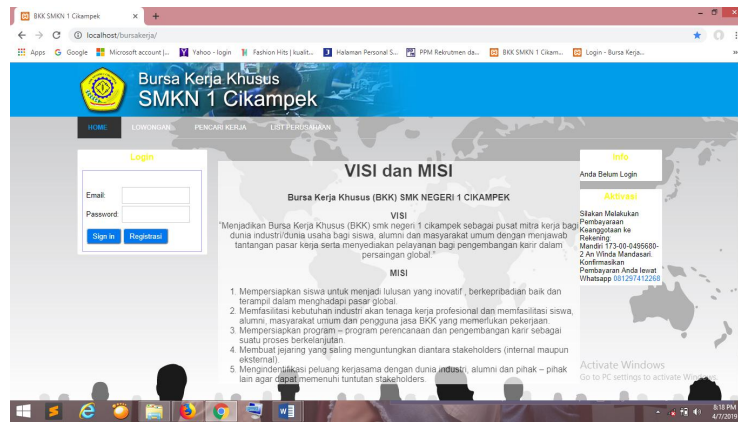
BKK SMKN 1 Cikampek ×

localhost/bursakerja/

Apps Google Microsoft account |... Yahoo - login Fashion Hits | kualit... Halaman Personal S... PPM Rekrutmen da... BKK SMKN 1 Cikam... Login - Bursa Kerja...

Bursa Kerja Khusus
SMKN 1 Cikampek

HOME LOWONGAN PENCARI KERJA LIST PERUSAHAAN

Login

Email:
Password:
Sign in Registrasi

VISI dan MISI

Bursa Kerja Khusus (BKK) SMK NEGERI 1 CIKAMPEK

VISI
"Menjadikan Bursa Kerja Khusus (BKK) smk negeri 1 cikampek sebagai pusat mitra kerja bagi dunia industri/dunia usaha bagi siswa, alumni dan masyarakat umum dengan menjawab tantangan pasar kerja serta menyediakan pelayanan bagi pengembangan karir dalam persaingan global."

MISI

1. Mempersiapkan siswa untuk menjadi lulusan yang inovatif , berkepribadian baik dan terampil dalam menghadapi pasar global.
2. Memfasilitasi kebutuhan industri akan tenaga kerja profesional dan memfasilitasi siswa, alumni, masyarakat umum dan pengguna jasa BKK yang memerlukan pekerjaan.
3. Mempersiapkan program – program perencanaan dan pengembangan karir sebagai suatu proses berkelanjutan.
4. Membuat jejaring yang saling menguntungkan diantara stakeholders (internal maupun eksternal).
5. Mengindentifikasi peluang kerjasama dengan dunia industri, alumni dan pihak – pihak lain agar dapat memenuhi tuntutan stakeholders.

Info

Anda Belum Login

Aktivasi

Silakan Melakukan Pembayaraan Keanggotaan ke Rekening Mandiri 173-00-0495680-2 An Winda Mandasari. Konfirmasikan Pembayaran Anda lewat Whatsapp 081297412268

Activate Windows
Go to PC settings to activate Windows.

8:18 PM
4/7/2019